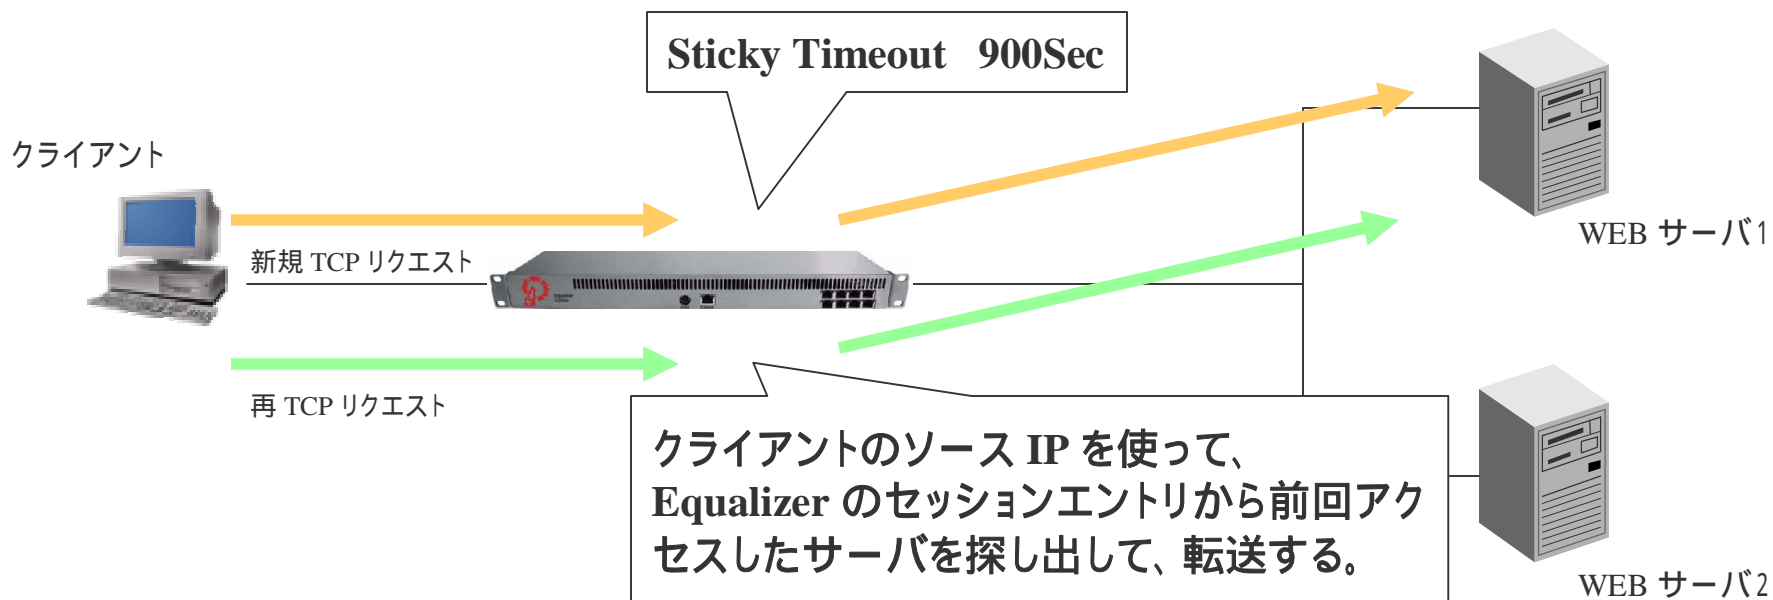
Sticky Timeout 900Sec

クライアント

新規 TCP リクエスト

再 TCP リクエスト

WEB サーバ1

WEB サーバ2

クライアントのソース IP を使って、Equalizer のセッションエントリから前回アクセスしたサーバを探し出して、転送する。